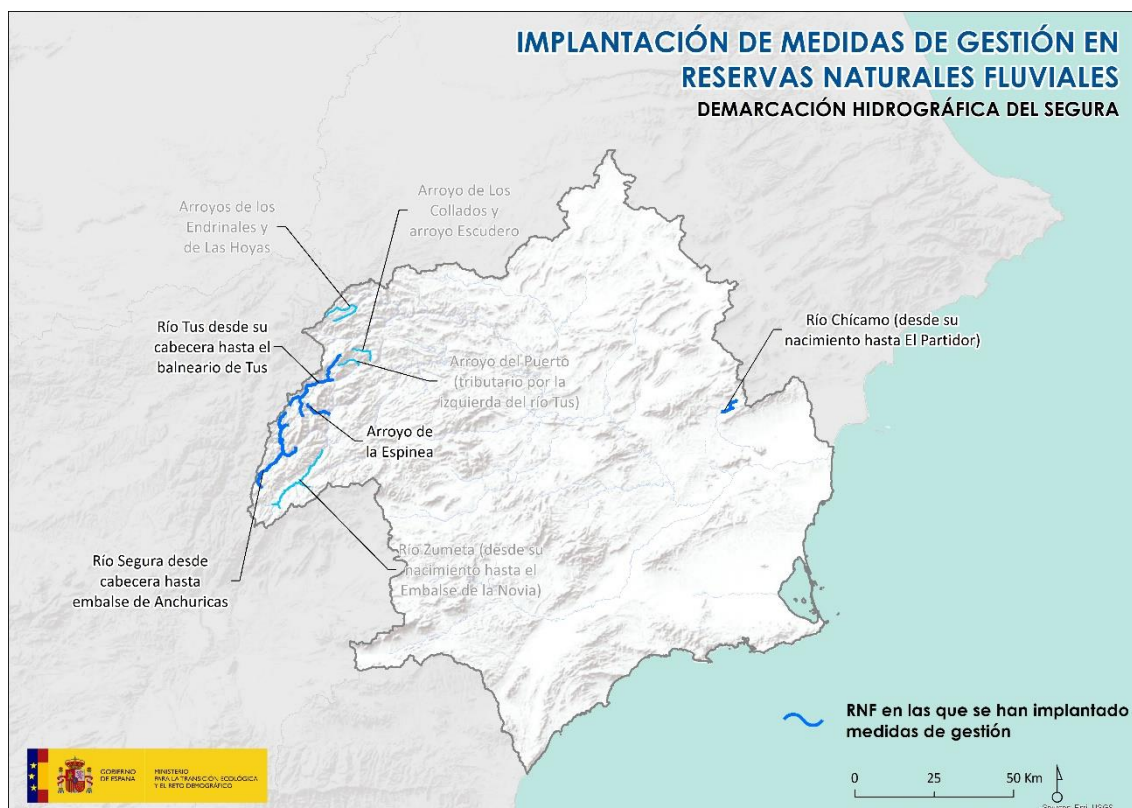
IMPLANTACIÓN DE MEDIDAS DE GESTIÓN EN RESERVAS NATURALES FLUVIALES

DEMARCACIÓN HIDROGRÁFICA DEL SEGURA

Arroyos de los Endrinales y de Las Hoyas

Arroyo de Los Collados y arroyo Escudero

Río Tus desde su cabecera hasta el balneario de Tus

Arroyo del Puerto (tributario por la izquierda del río Tus)

Río Chícamo (desde su nacimiento hasta El Partidor)

Arroyo de la Espinea

Río Segura desde cabecera hasta embalse de Anchuricas

Río Zumeta (desde su nacimiento hasta el Embalse de la Novia)

RNF en las que se han implantado medidas de gestión

0 25 50 Km

GOBIERNO DE ESPAÑA

MINISTERIO PARA LA TRANSICIÓN ECOLÓGICA Y EL RETO DEMOGRÁFICO

Source: Esri, USGS